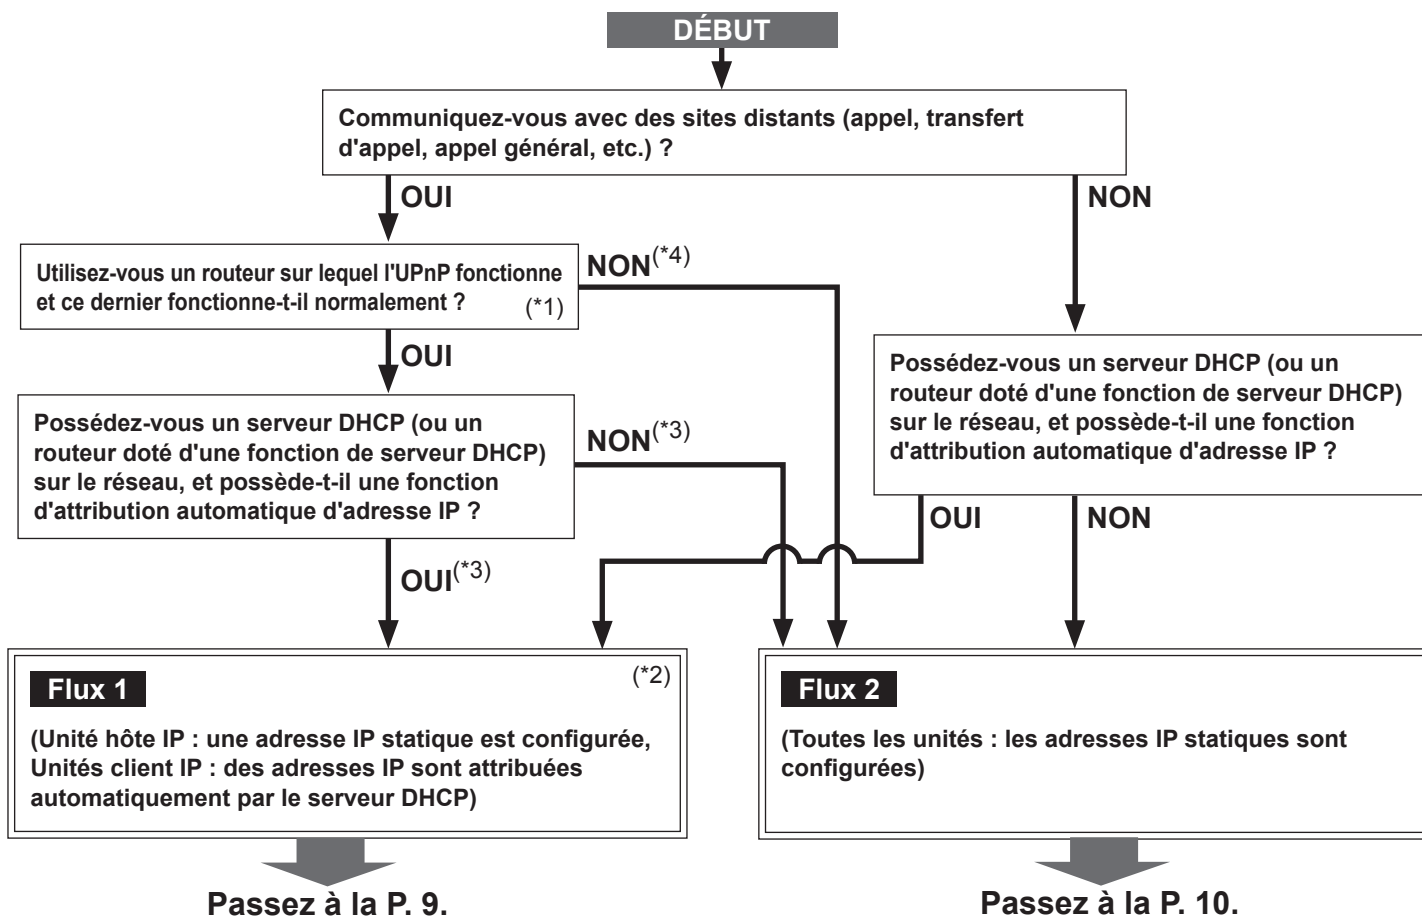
DÉBUT

Communiquez-vous avec des sites distants (appel, transfert d'appel, appel général, etc.) ?

OUI

NON

Utilisez-vous un routeur sur lequel l'UPnP fonctionne et ce dernier fonctionne-t-il normalement ? (*1)

NON$^{(*4)}$

OUI

Possédez-vous un serveur DHCP (ou un routeur doté d'une fonction de serveur DHCP) sur le réseau, et possède-t-il une fonction d'attribution automatique d'adresse IP ?

NON$^{(*3)}$

Possédez-vous un serveur DHCP (ou un routeur doté d'une fonction de serveur DHCP) sur le réseau, et possède-t-il une fonction d'attribution automatique d'adresse IP ?

OUI

NON

OUI$^{(*3)}$

Flux 1 (*2)

(Unité hôte IP : une adresse IP statique est configurée, Unités client IP : des adresses IP sont attribuées automatiquement par le serveur DHCP)

Flux 2

(Toutes les unités : les adresses IP statiques sont configurées)

Passez à la P. 9.

Passez à la P. 10.